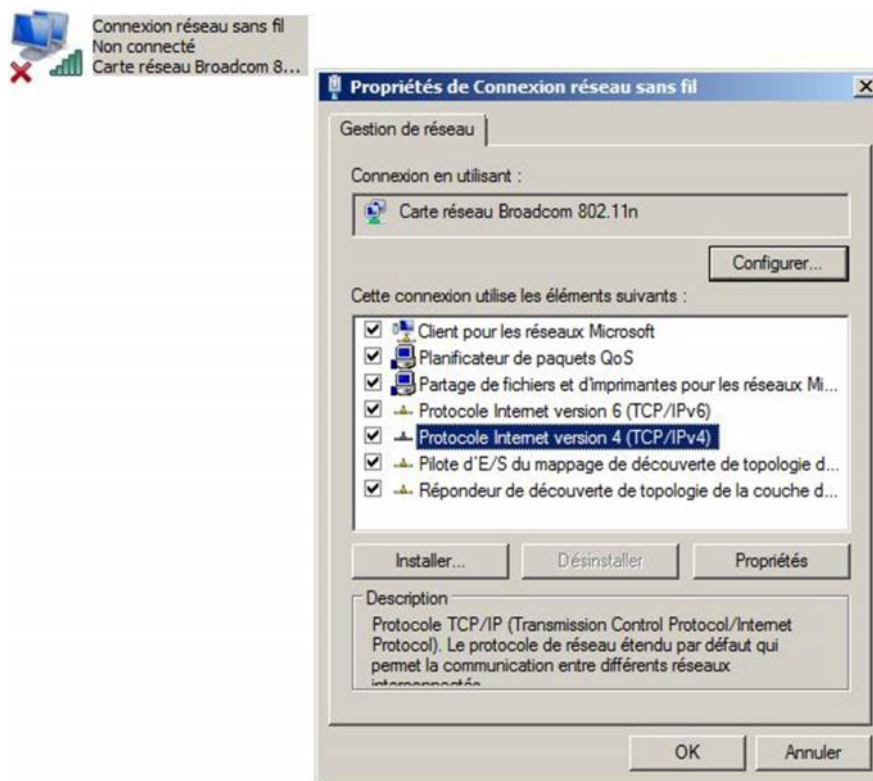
Connexion réseau sans fil
Non connecté
Carte réseau Broadcom 8...

Propriétés de Connexion réseau sans fil

Gestion de réseau

Connexion en utilisant :

Carte réseau Broadcom 802.11n

Configurer...

Cette connexion utilise les éléments suivants :

Client pour les réseaux Microsoft
Planificateur de paquets QoS
Partage de fichiers et d'imprimantes pour les réseaux Mi...
Protocole Internet version 6 (TCP/IPv6)
Protocole Internet version 4 (TCP/IPv4)
Pilote d'E/S du mappage de découverte de topologie d...
Répondeur de découverte de topologie de la couche d...

Installer... Désinstaller Propriétés

Description
Protocole TCP/IP (Transmission Control Protocol/Internet Protocol). Le protocole de réseau étendu par défaut qui permet la communication entre différents réseaux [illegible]

OK Annuler